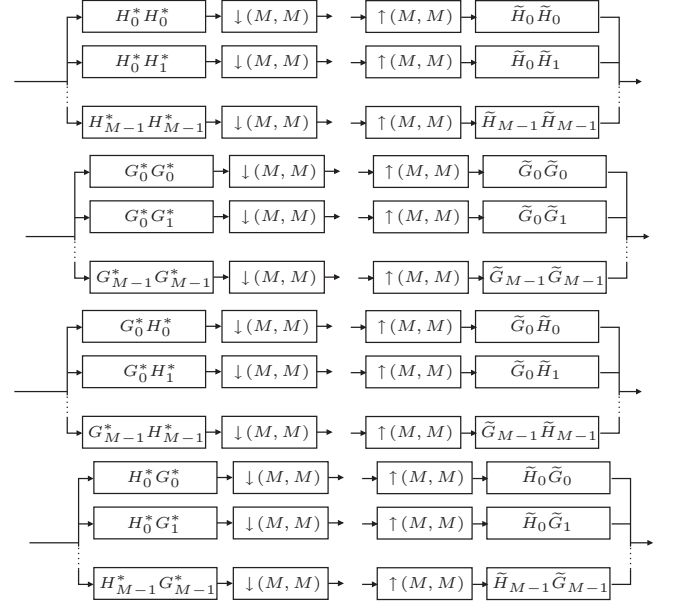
$H_0^* H_0^*$ $\downarrow(M, M)$ $\uparrow(M, M)$ $\widetilde{H}_0 \widetilde{H}_0$

$H_0^* H_1^*$ $\downarrow(M, M)$ $\uparrow(M, M)$ $\widetilde{H}_0 \widetilde{H}_1$

$H_{M-1}^* H_{M-1}^*$ $\downarrow(M, M)$ $\uparrow(M, M)$ $\widetilde{H}_{M-1} \widetilde{H}_{M-1}$

$G_0^* G_0^*$ $\downarrow(M, M)$ $\uparrow(M, M)$ $\widetilde{G}_0 \widetilde{G}_0$

$G_0^* G_1^*$ $\downarrow(M, M)$ $\uparrow(M, M)$ $\widetilde{G}_0 \widetilde{G}_1$

$G_{M-1}^* G_{M-1}^*$ $\downarrow(M, M)$ $\uparrow(M, M)$ $\widetilde{G}_{M-1} \widetilde{G}_{M-1}$

$G_0^* H_0^*$ $\downarrow(M, M)$ $\uparrow(M, M)$ $\widetilde{G}_0 \widetilde{H}_0$

$G_0^* H_1^*$ $\downarrow(M, M)$ $\uparrow(M, M)$ $\widetilde{G}_0 \widetilde{H}_1$

$G_{M-1}^* H_{M-1}^*$ $\downarrow(M, M)$ $\uparrow(M, M)$ $\widetilde{G}_{M-1} \widetilde{H}_{M-1}$

$H_0^* G_0^*$ $\downarrow(M, M)$ $\uparrow(M, M)$ $\widetilde{H}_0 \widetilde{G}_0$

$H_0^* G_1^*$ $\downarrow(M, M)$ $\uparrow(M, M)$ $\widetilde{H}_0 \widetilde{G}_1$

$H_{M-1}^* G_{M-1}^*$ $\downarrow(M, M)$ $\uparrow(M, M)$ $\widetilde{H}_{M-1} \widetilde{G}_{M-1}$